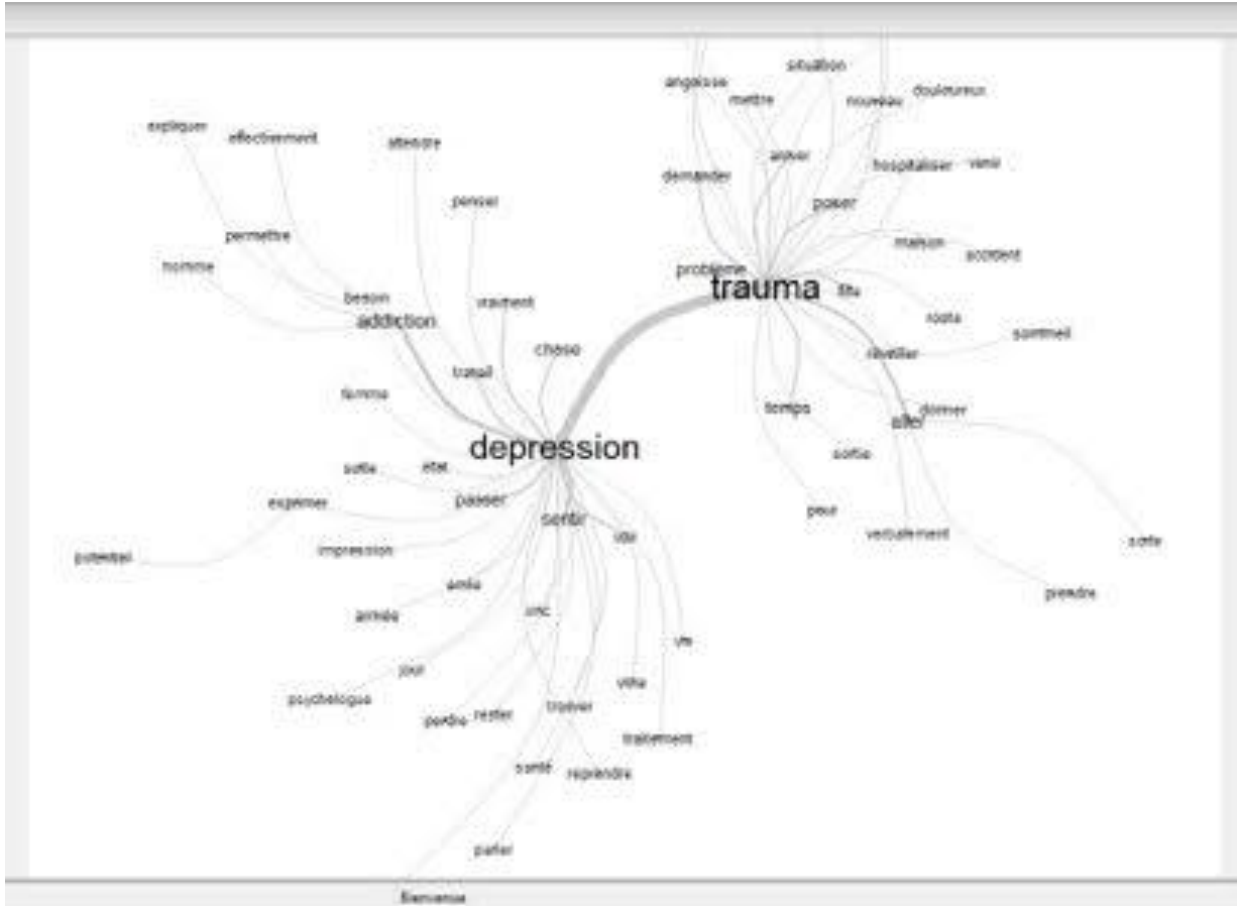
angoisse
situation
mettre
nouveau
douloureux
expliquer
affectivement
attendre
arriver
demander
hospitaliser
venir
penser
passer
permettre
maison
accident
homme
problème
trauma
fils
besoin
addiction
vraiment
rester
sommeil
chose
réveiller
travail
femme
temps
aller
donner
depression
sortie
sortie
état
exprimer
passer
peur
sentir
idée
verbalement
sortir
potentiel
impression
prendre
amie
année
vie
jour
ville
psychologue
perdre
rester
trouver
traitement
santé
reprendre
parler
Bienvenue